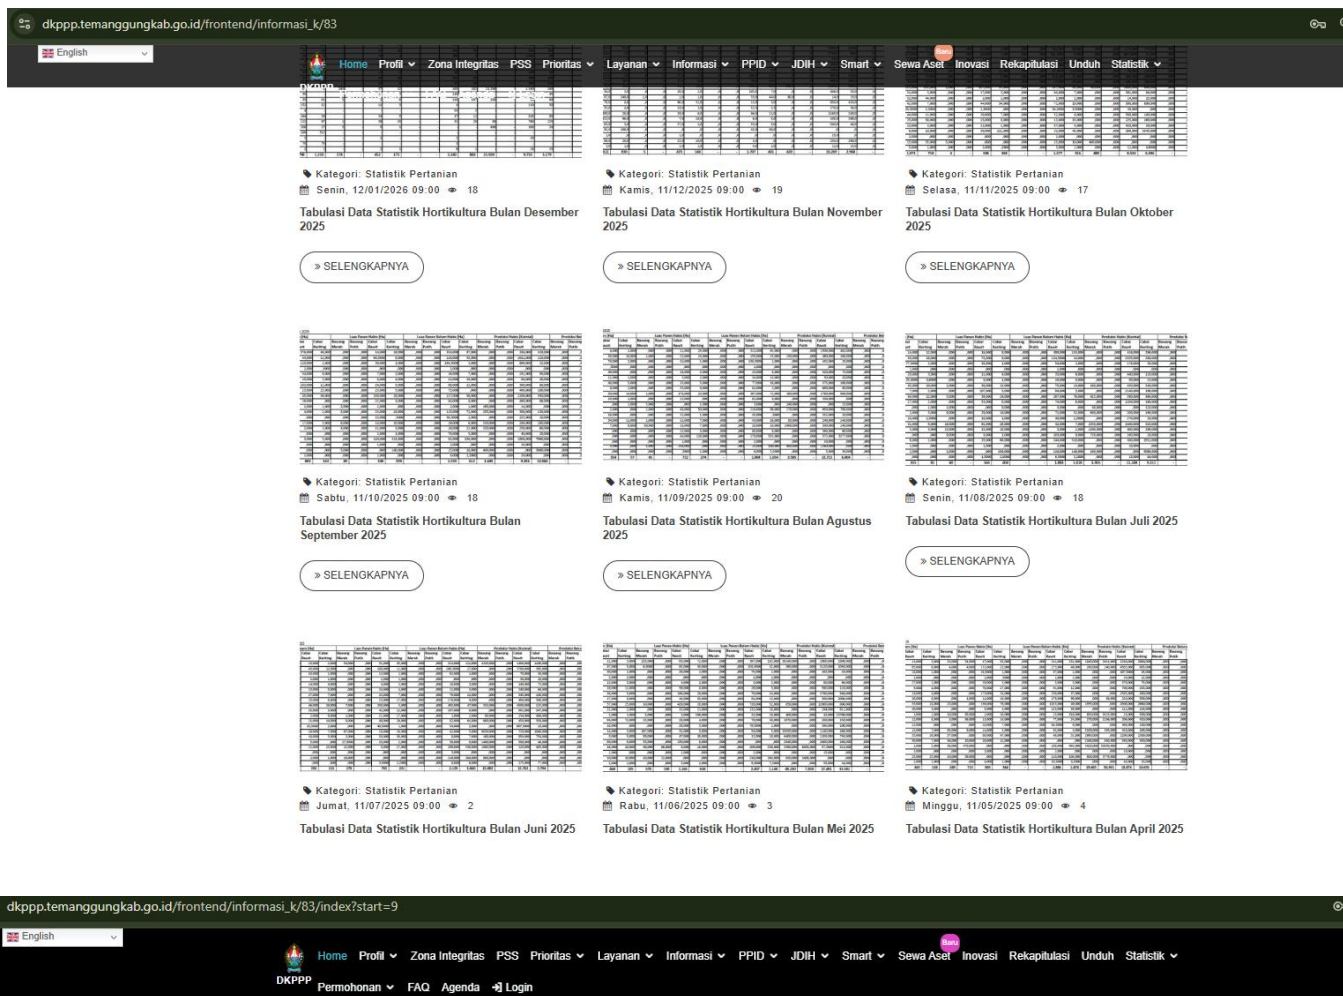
dkppp.temanggungkab.go.id/frontend/informasi_k/83

English

DKPPP Home Profil Zona Integritas PSS Prioritas Layanan Informasi PPID JDIH Smart Baru Sewa Aset Inovasi Rekapitulasi Unduh Statistik

Kategori: Statistik Pertanian
Senin, 12/01/2026 09:00 18
Tabulasi Data Statistik Hortikultura Bulan Desember 2025
» SELENGKAPNYA

Kategori: Statistik Pertanian
Kamis, 11/12/2025 09:00 19
Tabulasi Data Statistik Hortikultura Bulan November 2025
» SELENGKAPNYA

Kategori: Statistik Pertanian
Selasa, 11/11/2025 09:00 17
Tabulasi Data Statistik Hortikultura Bulan Oktober 2025
» SELENGKAPNYA

Kategori: Statistik Pertanian
Sabtu, 11/10/2025 09:00 18
Tabulasi Data Statistik Hortikultura Bulan September 2025
» SELENGKAPNYA

Kategori: Statistik Pertanian
Kamis, 11/09/2025 09:00 20
Tabulasi Data Statistik Hortikultura Bulan Agustus 2025
» SELENGKAPNYA

Kategori: Statistik Pertanian
Senin, 11/08/2025 09:00 18
Tabulasi Data Statistik Hortikultura Bulan Juli 2025
» SELENGKAPNYA

Kategori: Statistik Pertanian
Jumat, 11/07/2025 09:00 2
Tabulasi Data Statistik Hortikultura Bulan Juni 2025

Kategori: Statistik Pertanian
Rabu, 11/06/2025 09:00 3
Tabulasi Data Statistik Hortikultura Bulan Mei 2025

Kategori: Statistik Pertanian
Minggu, 11/05/2025 09:00 4
Tabulasi Data Statistik Hortikultura Bulan April 2025

dkppp.temanggungkab.go.id/frontend/informasi_k/83/index?start=9

English

DKPPP Home Profil Zona Integritas PSS Prioritas Layanan Informasi PPID JDIH Smart Baru Sewa Aset Inovasi Rekapitulasi Unduh Statistik Permohonan FAQ Agenda Login